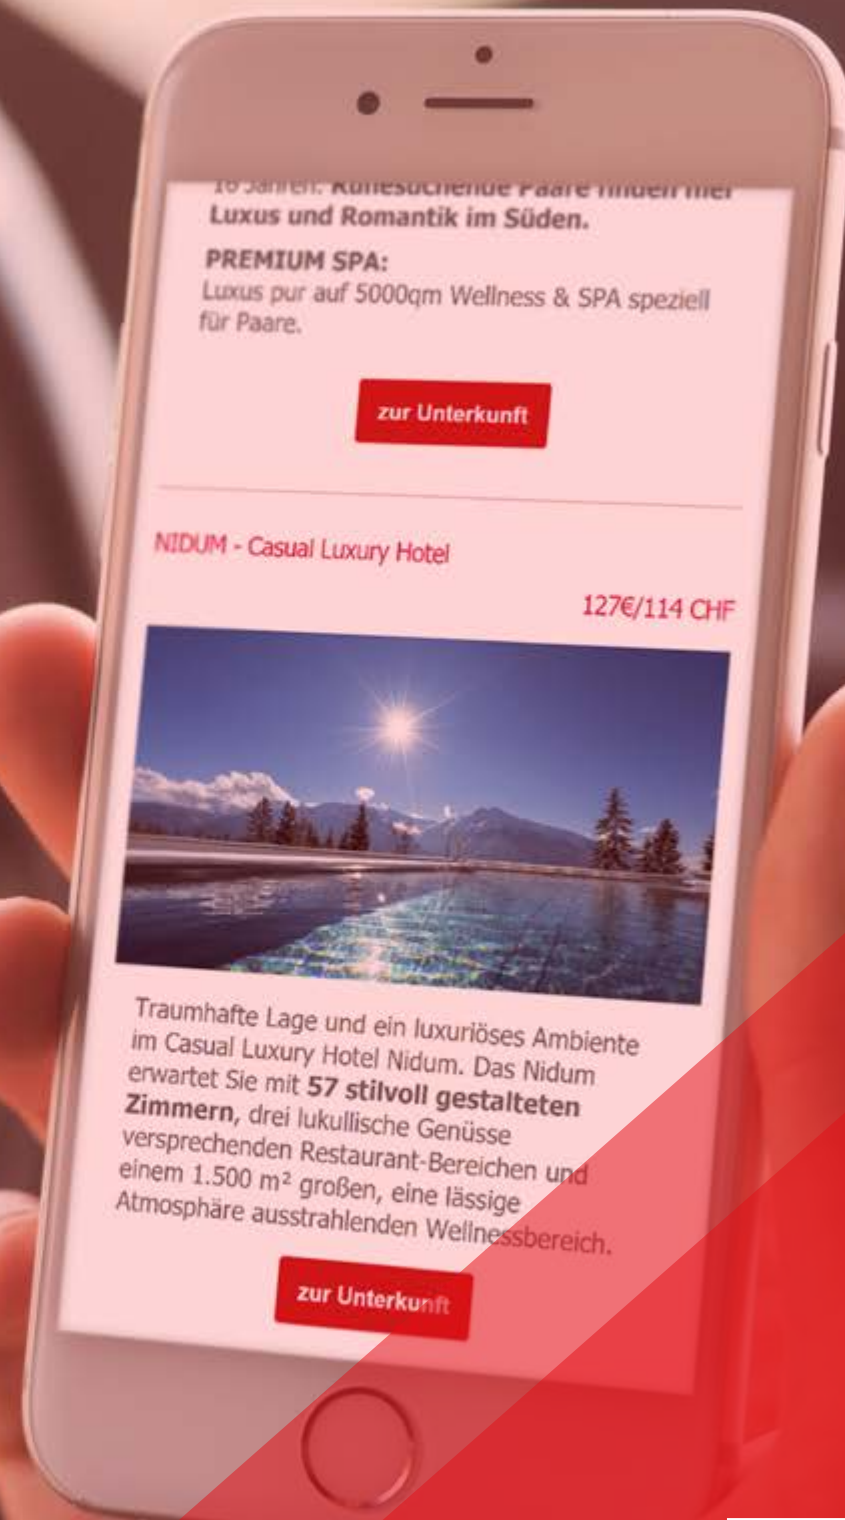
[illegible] Jahren. Ruhesuchende Paare finden hier Luxus und Romantik im Süden.

PREMIUM SPA:
Luxus pur auf 5000qm Wellness & SPA speziell für Paare.

zur Unterkunft

NIDUM - Casual Luxury Hotel

127€/114 CHF

Traumhafte Lage und ein luxuriöses Ambiente im Casual Luxury Hotel Nidum. Das Nidum erwartet Sie mit **57 stilvoll gestalteten Zimmern**, drei lukullische Genüsse versprechenden Restaurant-Bereichen und einem 1.500 m² großen, eine lässige Atmosphäre ausstrahlenden Wellnessbereich.

zur Unterkunft